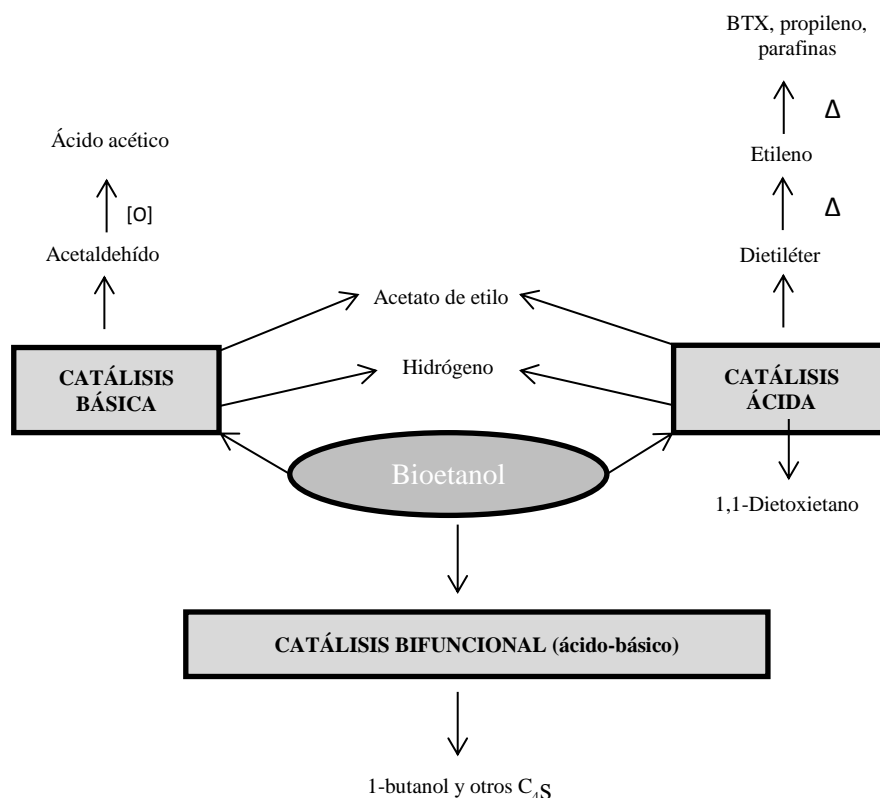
BTX, propileno, parafinas

Δ

Ácido acético

Etileno

[O]

Δ

Acetaldehído

Dietiléter

Acetato de etilo

Hidrógeno

CATÁLISIS BÁSICA

CATÁLISIS ÁCIDA

Bioetanol

1,1-Dietoxietano

CATÁLISIS BIFUNCIONAL (ácido-básico)

1-butanol y otros $C_4$s